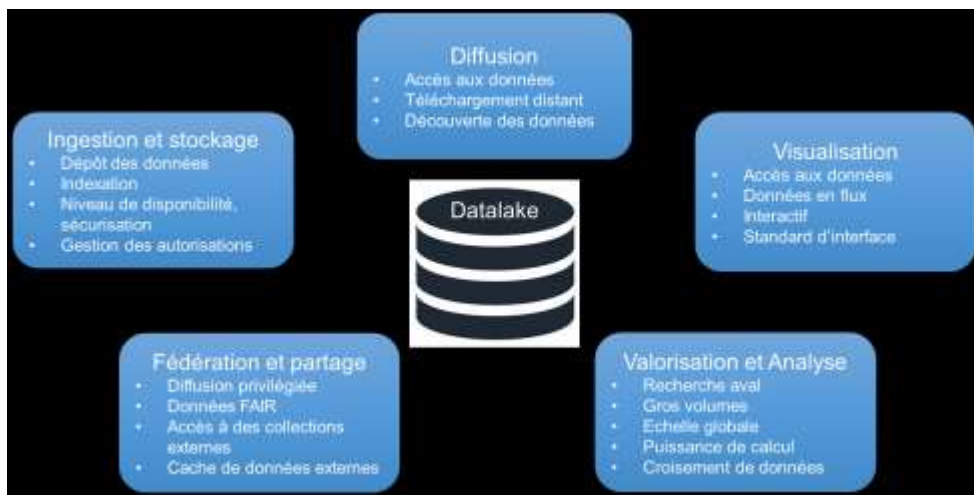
Diffusion
- Accès aux données
- Téléchargement distant
- Découverte des données

Ingestion et stockage
- Dépôt des données
- Indexation
- Niveau de disponibilité, sécurisation
- Gestion des autorisations

Datalake

Visualisation
- Accès aux données
- Données en flux
- Interactif
- Standard d'interface

Fédération et partage
- Diffusion privilégiée
- Données FAIR
- Accès à des collections externes
- Cache de données externes

Valorisation et Analyse
- Recherche aval
- Gros volumes
- Echelle globale
- Puissance de calcul
- Croisement de données